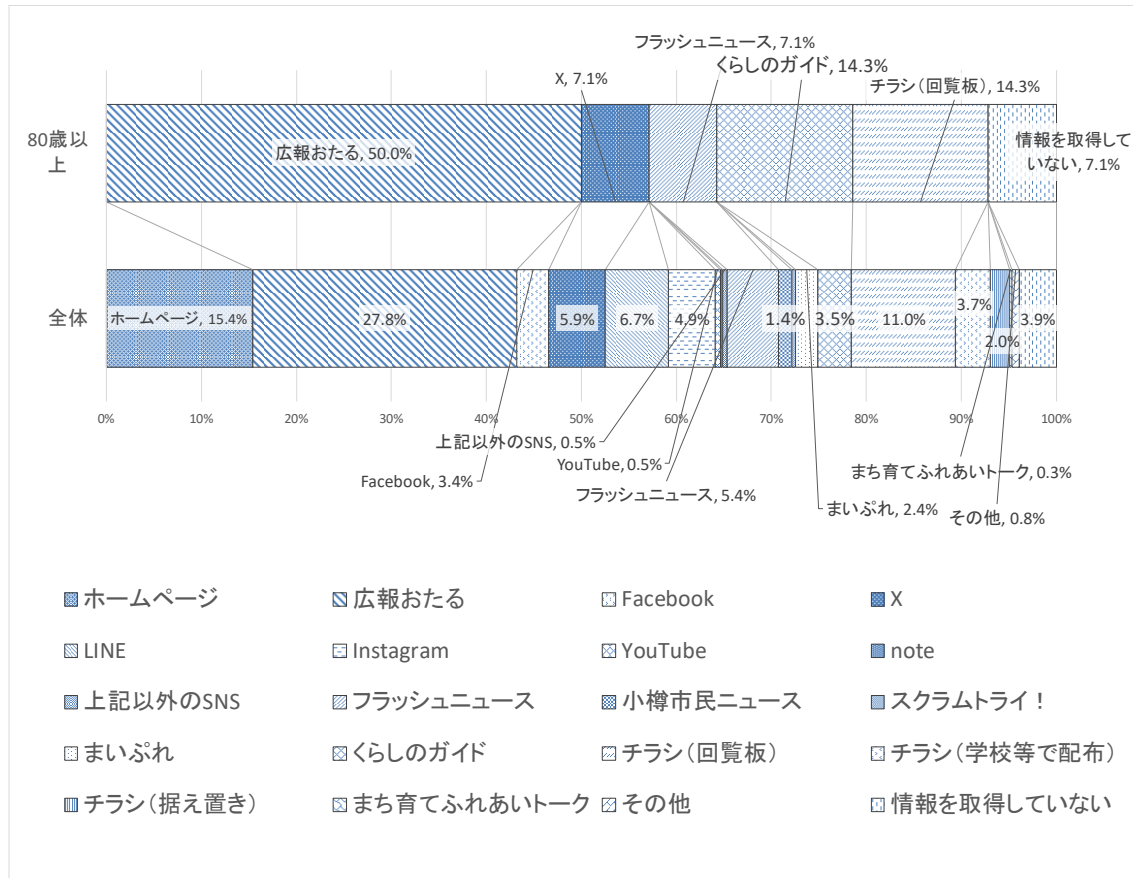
フラッシュニュース, 7.1%
くらしのガイド, 14.3%
X, 7.1%
チラシ（回覧板）, 14.3%

80歳以上
広報おたる, 50.0%
情報を取得していない, 7.1%

全体
ホームページ, 15.4%
27.8%
5.9%
6.7%
4.9%
1.4%
3.5%
11.0%
3.7%
2.0%
3.9%

0%
10%
20%
30%
40%
50%
60%
70%
80%
90%
100%

上記以外のSNS, 0.5%
YouTube, 0.5%
Facebook, 3.4%
フラッシュニュース, 5.4%
まいぷれ, 2.4%
まち育てふれあいトーク, 0.3%
その他, 0.8%

ホームページ
広報おたる
Facebook
X
LINE
Instagram
YouTube
note
上記以外のSNS
フラッシュニュース
小樽市民ニュース
スクラムトライ！
まいぷれ
くらしのガイド
チラシ（回覧板）
チラシ（学校等で配布）
チラシ（据え置き）
まち育てふれあいトーク
その他
情報を取得していない